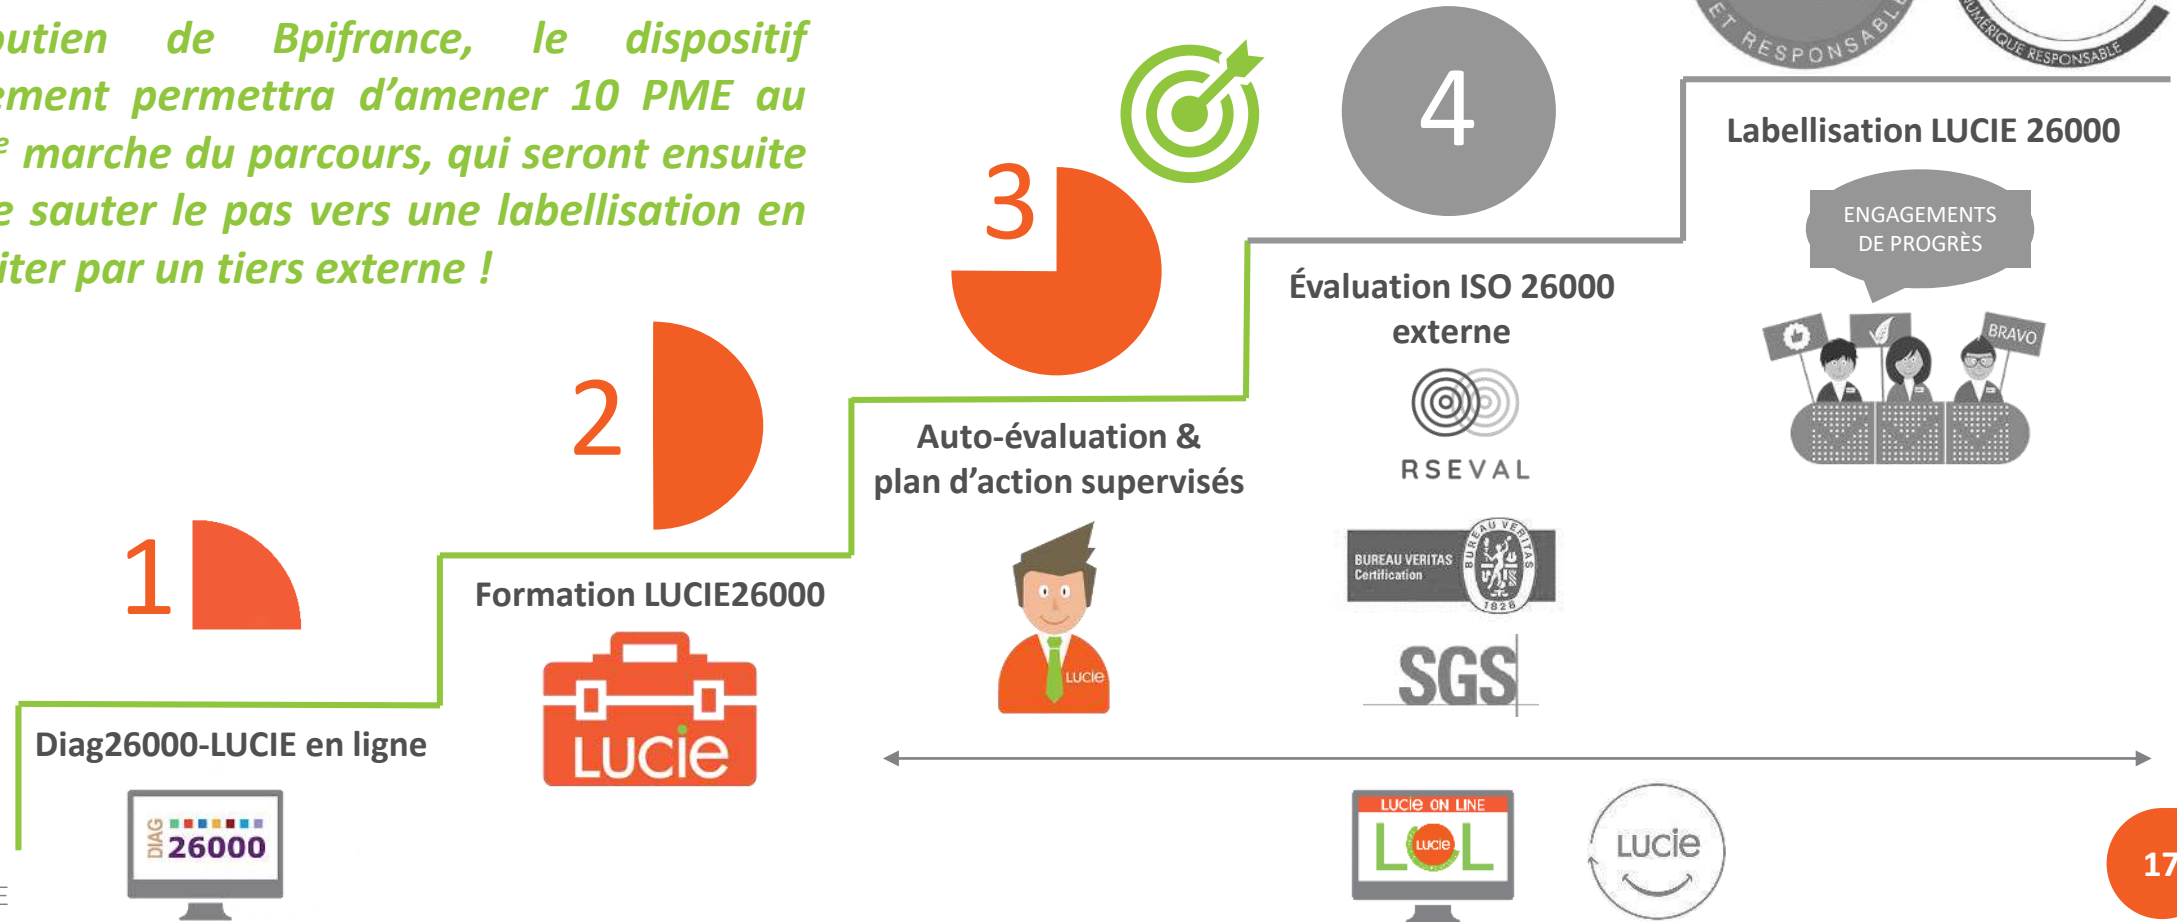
utien de Bpifrance, le dispositif ement permettra d'amener 10 PME au marche du parcours, qui seront ensuite e sauter le pas vers une labellisation en iter par un tiers externe !

ET RESPONSABLE

NUMÉRIQUE RESPONSABLE

4

Labellisation LUCIE 26000

ENGAGEMENTS DE PROGRÈS

BRAVO

3

Évaluation ISO 26000 externe

RSEVAL

BUREAU VERITAS Certification

BUREAU VERITAS 1828

SGS

2

Auto-évaluation & plan d'action supervisés

LUCIE

1

Formation LUCIE26000

LUCIE

Diag26000-LUCIE en ligne

DIAG 26000

LUCIE ON LINE

LOL

LUCIE

LUCIE

17